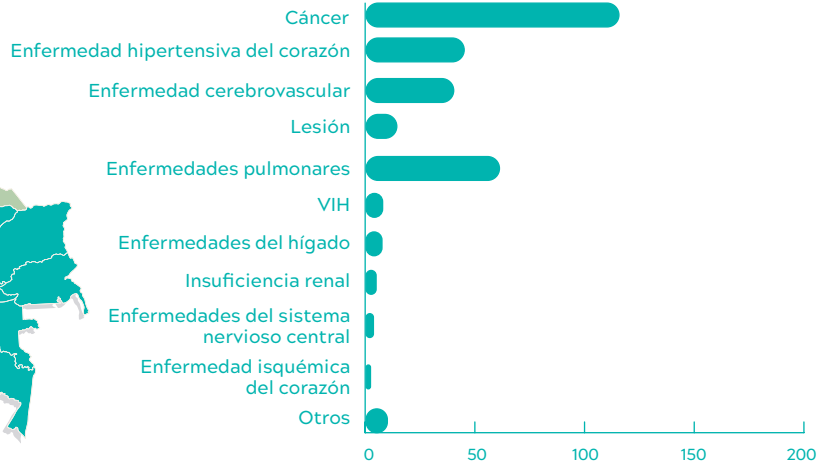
Cáncer
Enfermedad hipertensiva del corazón
Enfermedad cerebrovascular
Lesión
Enfermedades pulmonares
VIH
Enfermedades del hígado
Insuficiencia renal
Enfermedades del sistema nervioso central
Enfermedad isquémica del corazón
Otros

0 50 100 150 200